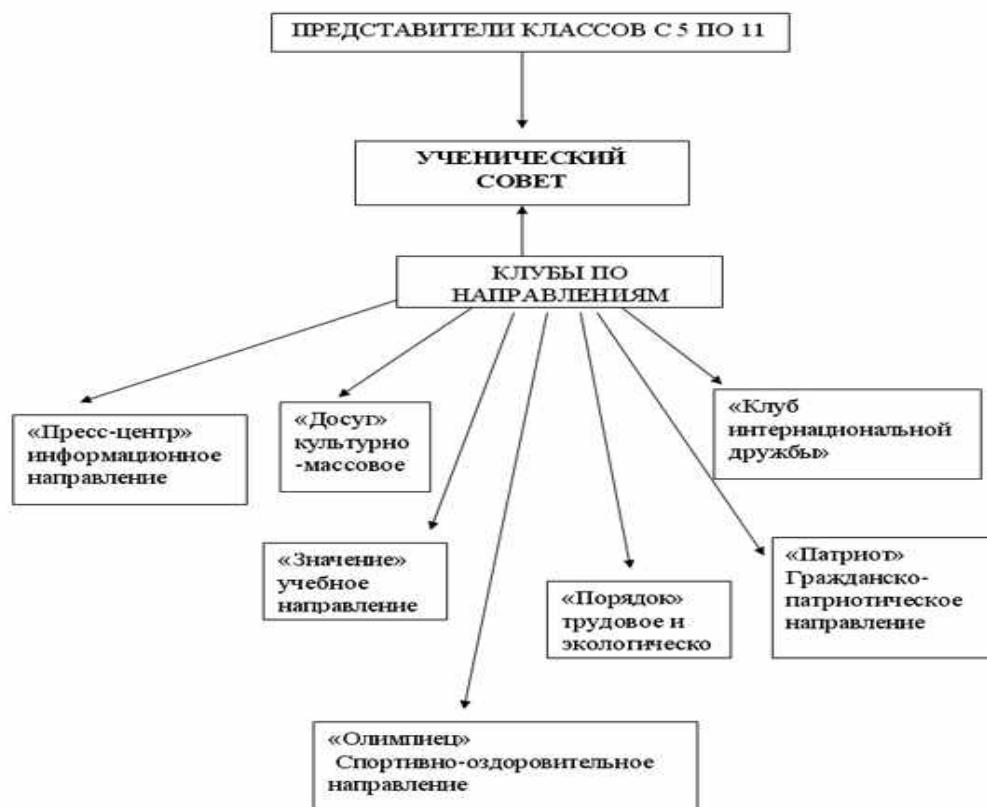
ПРЕДСТАВИТЕЛИ КЛАССОВ С 5 ПО 11

УЧЕНИЧЕСКИЙ СОВЕТ

КЛУБЫ ПО НАПРАВЛЕНИЯМ

«Пресс-центр» информационное направление

«Досуг» культурно -массовое

«Клуб интернациональной дружбы»

«Значение» учебное направление

«Порядок» трудовое и экологическо

«Патриот» Гражданско-патриотическое направление

«Олимпиец» Спортивно-оздоровительное направление